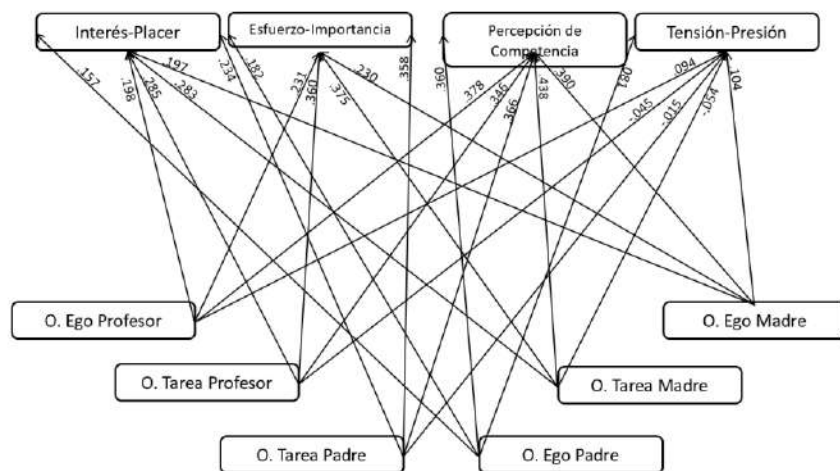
Interés-Placer

Esfuerzo-Importancia

Percepción de Competencia

Tensión-Presión

.157

.198

.285

.197

.283

.234

.182

.231

.360

.375

.230

.358

.360

.378

.346

.366

.438

.390

.180

.094

-.045

-.015

-.054

.104

O. Ego Profesor

O. Tarea Profesor

O. Tarea Padre

O. Ego Padre

O. Tarea Madre

O. Ego Madre